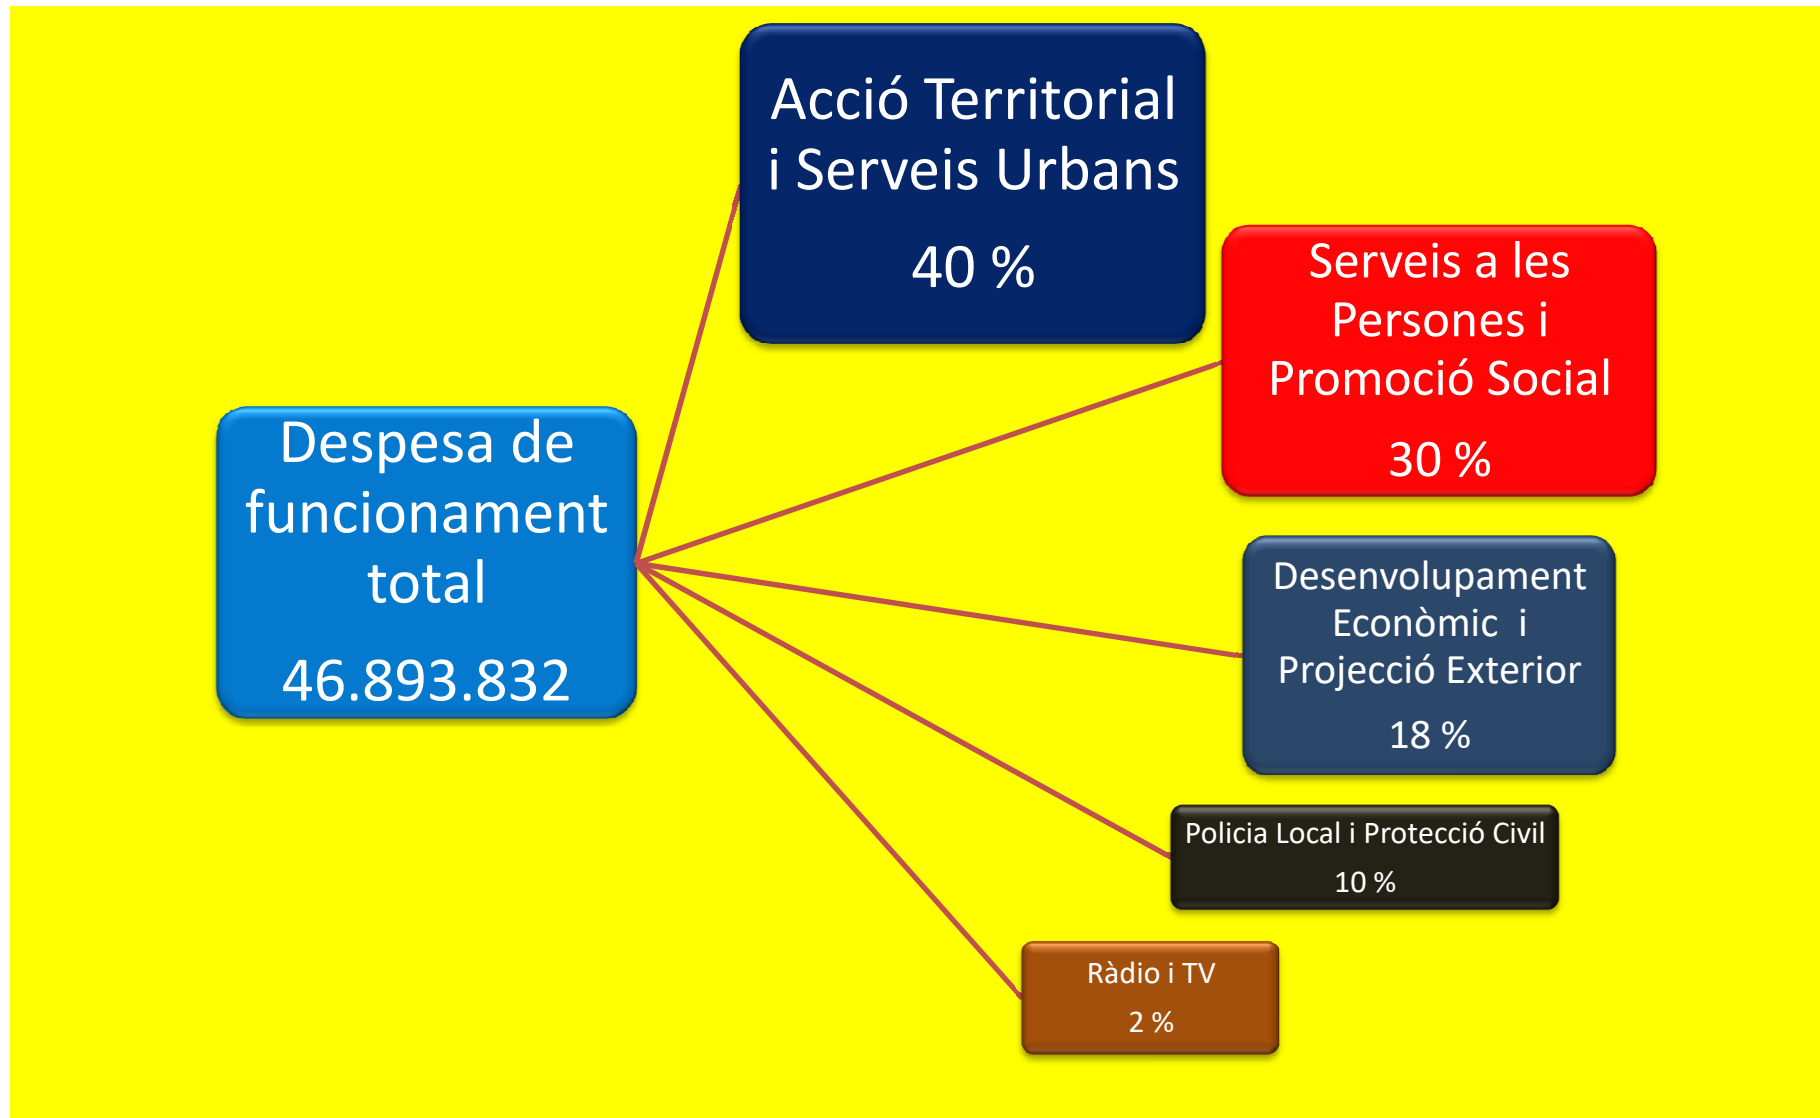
Despesa de funcionament total

46.893.832

Acció Territorial i Serveis Urbans

40 %

Serveis a les Persones i Promoció Social

30 %

Desenvolupament Econòmic i Projecció Exterior

18 %

Policia Local i Protecció Civil

10 %

Ràdio i TV

2 %